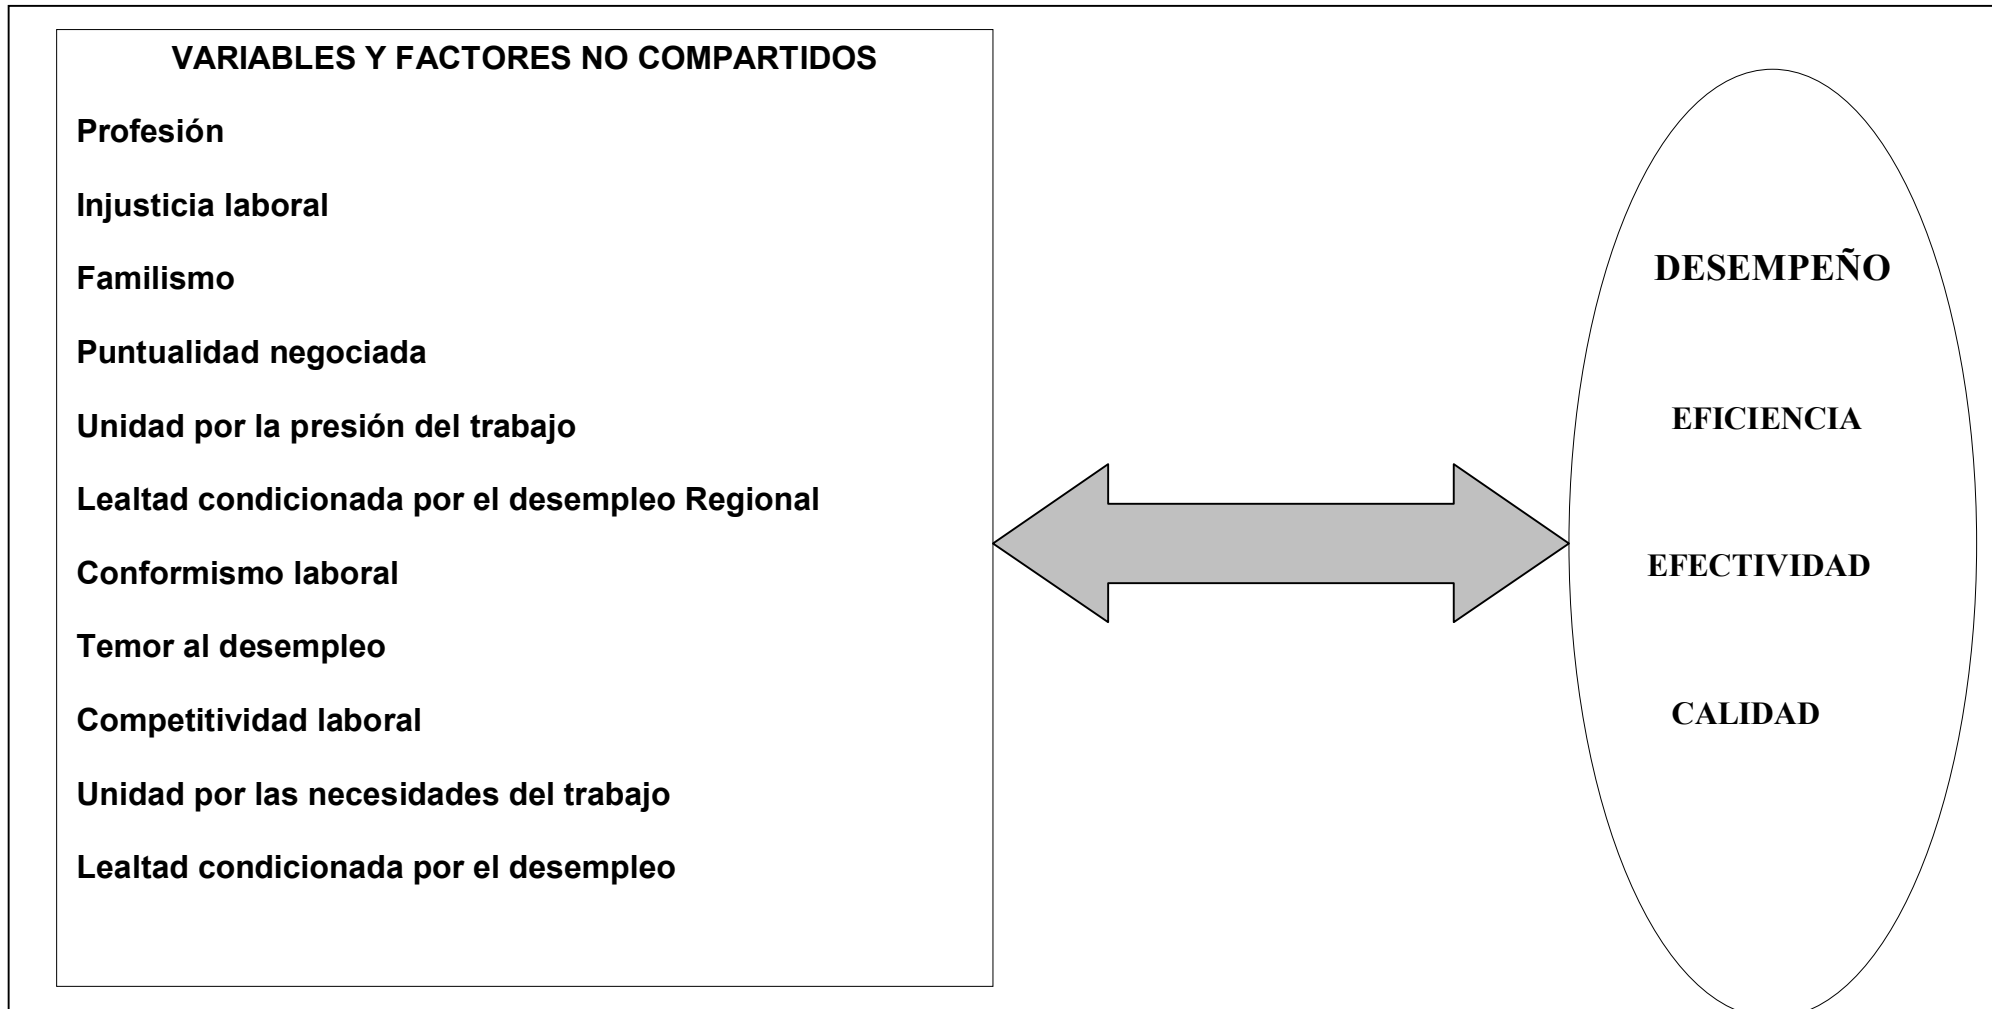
VARIABLES Y FACTORES NO COMPARTIDOS

Profesión

Injusticia laboral

Familismo

Puntualidad negociada

Unidad por la presión del trabajo

Lealtad condicionada por el desempleo Regional

Conformismo laboral

Temor al desempleo

Competitividad laboral

Unidad por las necesidades del trabajo

Lealtad condicionada por el desempleo

DESEMPEÑO

EFICIENCIA

EFECTIVIDAD

CALIDAD